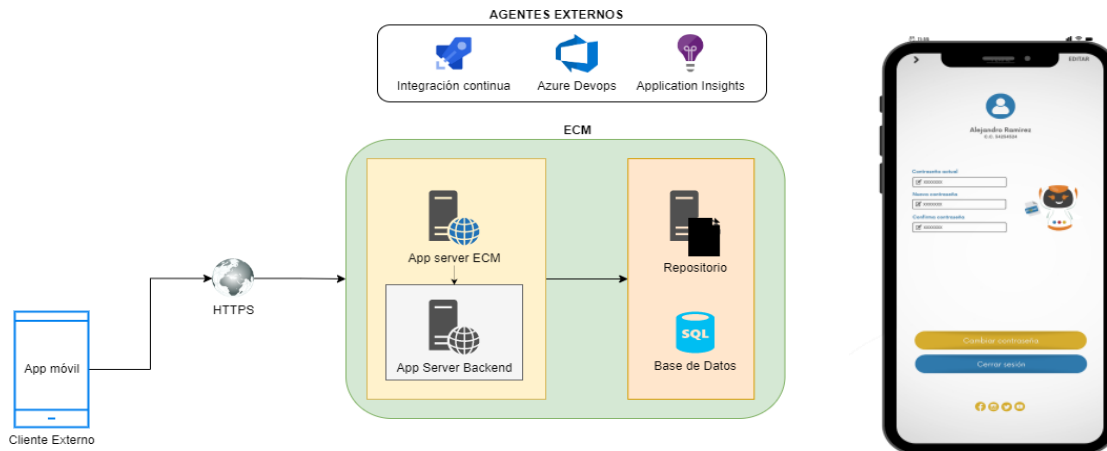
AGENTES EXTERNOS

Integración continua

Azure Devops

Application Insights

ECM

App server ECM

App Server Backend

Repositorio

SQL

Base de Datos

HTTPS

App móvil

Cliente Externo

EDITAR

Alejandro Ramirez

C.C. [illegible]

Contraseña actual

Nueva contraseña

Confirmar contraseña

Cambiar contraseña

Cerrar sesión